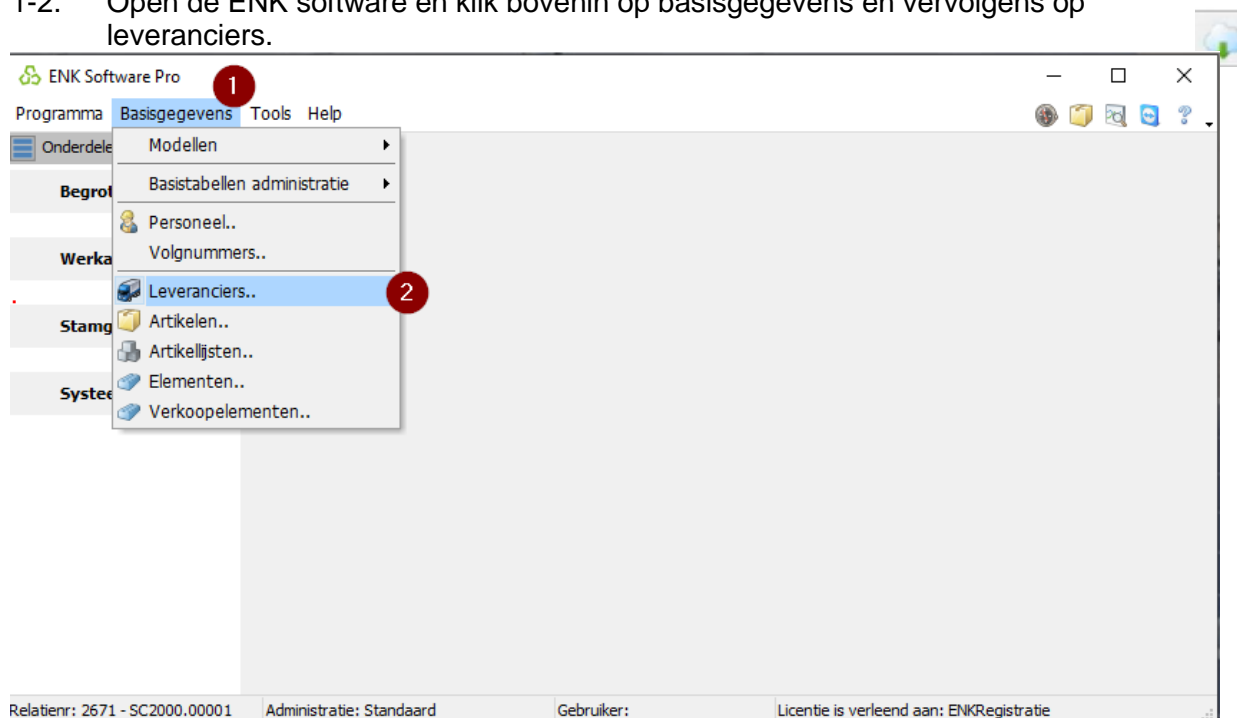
1-2. Open de ENK software en klik bovenin op basisgegevens en vervolgens op leveranciers.

ENK Software Pro

1

Programma Basisgegevens Tools Help

Onderdele

Begrot

Werka

Stamg

Systee

Modellen

Basistabellen administratie

Personeel..

Volgnummers..

Leveranciers..

2

Artikelen..

Artikellijsten..

Elementen..

Verkoopelementen..

Relatienr: 2671 - SC2000.00001 Administratie: Standaard Gebruiker: Licentie is verleend aan: ENKRegistratie